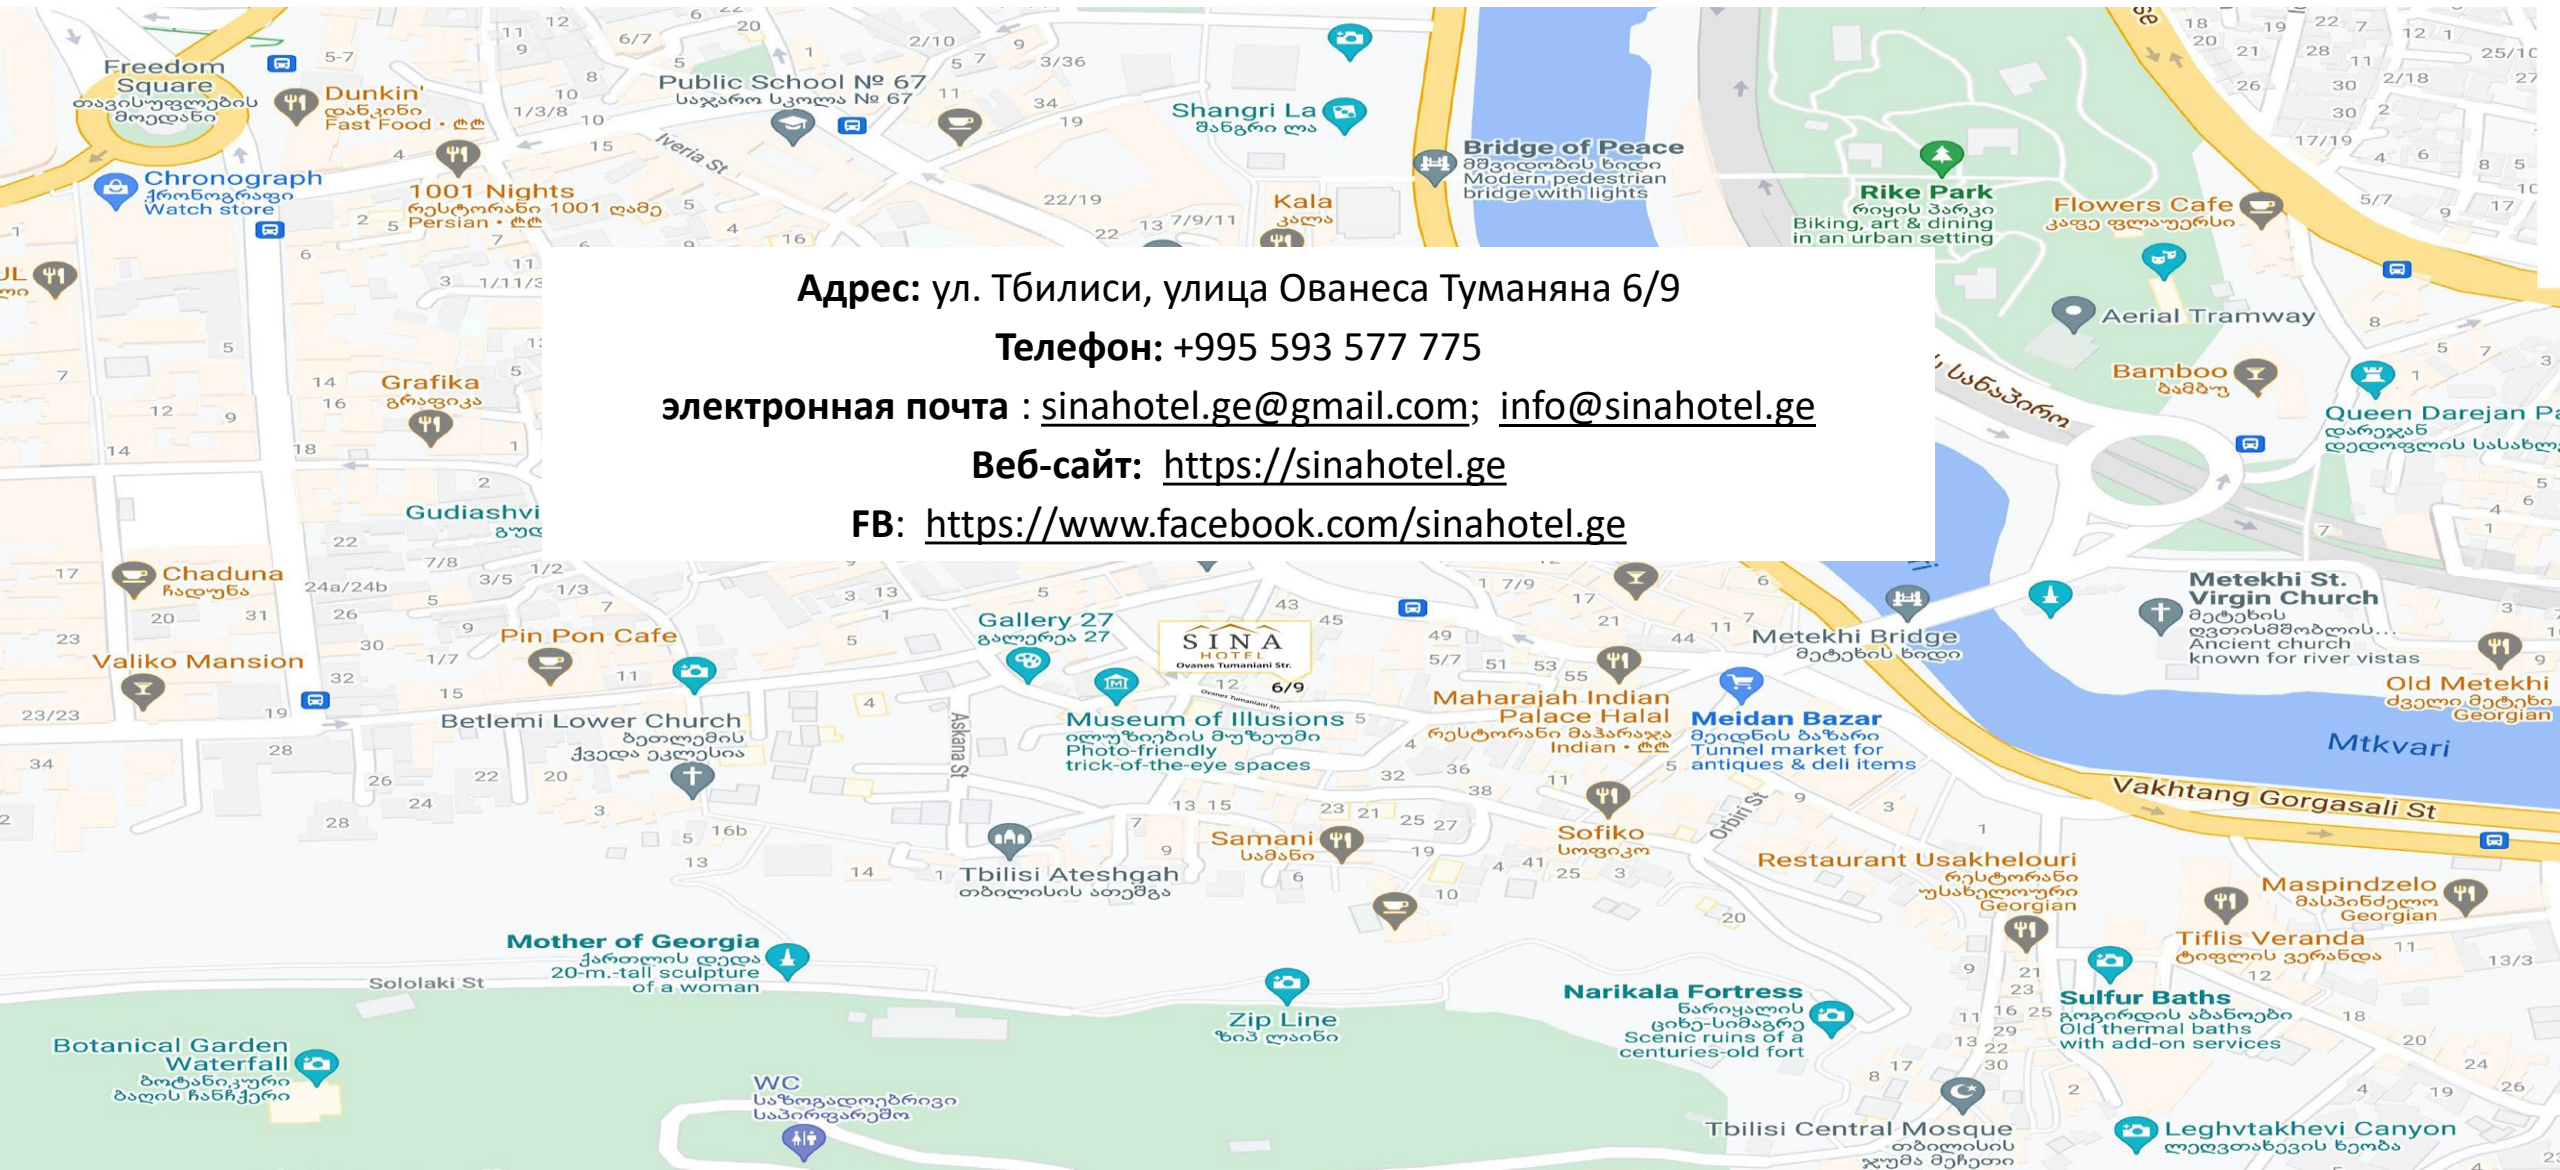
**Адрес:** ул. Тбилиси, улица Ованеса Туманяна 6/9
**Телефон:** +995 593 577 775
**электронная почта** : sinahotel.ge@gmail.com; info@sinahotel.ge
**Веб-сайт:** https://sinahotel.ge
**FB**: https://www.facebook.com/sinahotel.ge

Freedom Square
თავისუფლების მოედანი
Dunkin'
დანკინი
Fast Food • ₾₾
Public School № 67
საჯარო სკოლა № 67
Iveria St
Shangri La
შანგრი ლა
Bridge of Peace
მშვიდობის ხიდი
Modern pedestrian bridge with lights
Rike Park
რიყის პარკი
Biking, art & dining in an urban setting
Flowers Cafe
კაფე ფლაუერსი
Chronograph
ქრონოგრაფი
Watch store
1001 Nights
რესტორანი 1001 ღამე
Persian • ₾₾
Kala
კალა
Aerial Tramway
Bamboo
ბამბუ
Queen Darejan Pa
დარეჯან დედოფლის სასახლ
Grafika
გრაფიკა
Gudiashvi
Chaduna
ჩადუნა
Valiko Mansion
Pin Pon Cafe
Gallery 27
გალერეა 27
SINA HOTEL
Ovanes Tumaniani Str.
6/9
Metekhi St. Virgin Church
მეტეხის ღვთისმშობლის...
Ancient church known for river vistas
Metekhi Bridge
მეტეხის ხიდი
Old Metekhi
ძველი მეტეხი
Georgian
Mtkvari
Betlemi Lower Church
ბეთლემის ქვედა ეკლესია
Museum of Illusions
ილუზიების მუზეუმი
Photo-friendly trick-of-the-eye spaces
Askana St
Maharajah Indian Palace Halal
რესტორანი მაჰარაჯა
Indian • ₾₾
Meidan Bazar
მეიდნის ბაზარი
Tunnel market for antiques & deli items
Vakhtang Gorgasali St
Samani
სამანი
Sofiko
სოფიკო
Orbiri St
Restaurant Usakhelouri
რესტორანი უსახელოური
Georgian
Maspindzelo
მასპინძელო
Georgian
Tbilisi Ateshgah
თბილისის ათეშგა
Tiflis Veranda
ტიფლის ვერანდა
Mother of Georgia
ქართლის დედა
20-m.-tall sculpture of a woman
Sololaki St
Zip Line
ზიპ ლაინი
Narikala Fortress
ნარიყალის ციხე-სიმაგრე
Scenic ruins of a centuries-old fort
Sulfur Baths
გოგირდის აბანოები
Old thermal baths with add-on services
Botanical Garden Waterfall
ბოტანიკური ბაღის ჩანჩქერი
WC
საზოგადოებრივი საპირფარეშო
Tbilisi Central Mosque
თბილისის ჯუმა მეჩეთი
Leghvtakhevi Canyon
ლეღვთახევის ხეობა